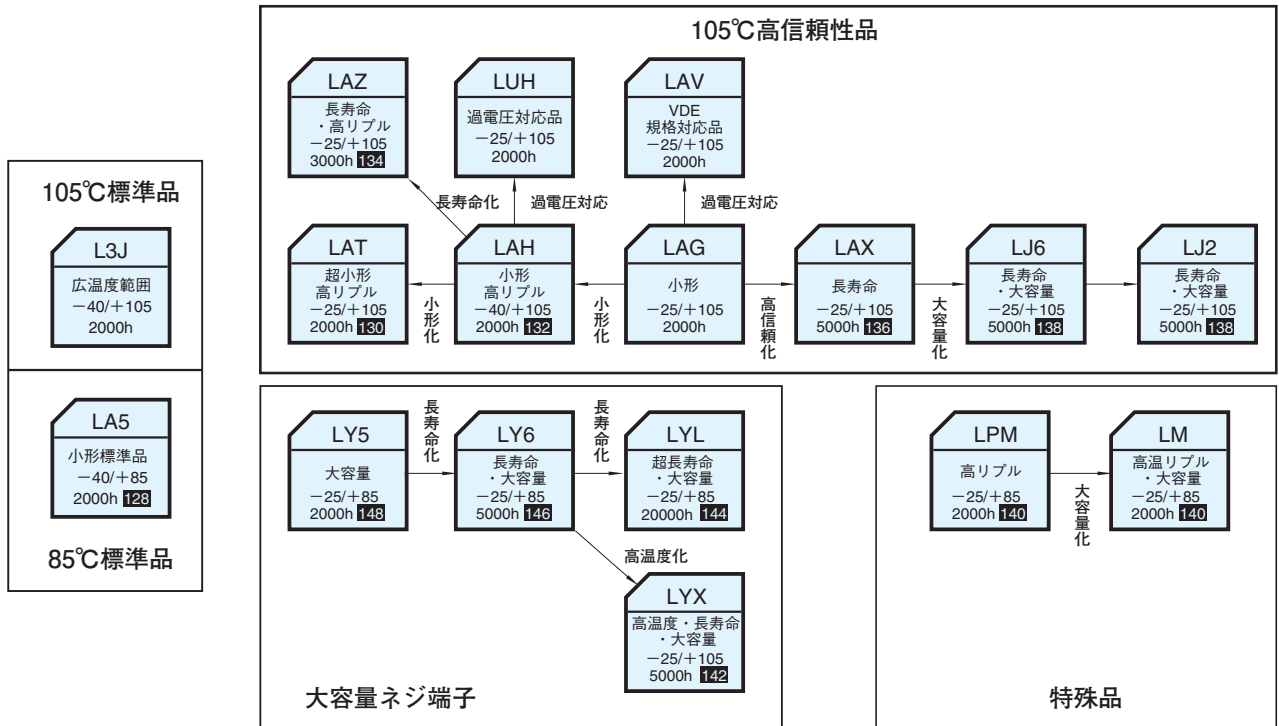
105℃標準品

L3J
広温度範囲
−40/＋105
2000h

LA5
小形標準品
−40/＋85
2000h 128

85℃標準品

105℃高信頼性品

LAZ
長寿命
・高リプル
−25/＋105
3000h 134

LUH
過電圧対応品
−25/＋105
2000h

LAV
VDE
規格対応品
−25/＋105
2000h

長寿命化

過電圧対応

過電圧対応

LAT
超小形
高リプル
−25/＋105
2000h 130

小形化

LAH
小形
高リプル
−40/＋105
2000h 132

小形化

LAG
小形
−25/＋105
2000h

高信頼化

LAX
長寿命
−25/＋105
5000h 136

大容量化

LJ6
長寿命
・大容量
−25/＋105
5000h 138

LJ2
長寿命
・大容量
−25/＋105
5000h 138

LY5
大容量
−25/＋85
2000h 148

長寿命化

LY6
長寿命
・大容量
−25/＋85
5000h 146

長寿命化

LYL
超長寿命
・大容量
−25/＋85
20000h 144

高温度化

LYX
高温度・長寿命
・大容量
−25/＋105
5000h 142

大容量ネジ端子

LPM
高リプル
−25/＋85
2000h 140

大容量化

LM
高温リプル
・大容量
−25/＋85
2000h 140

特殊品